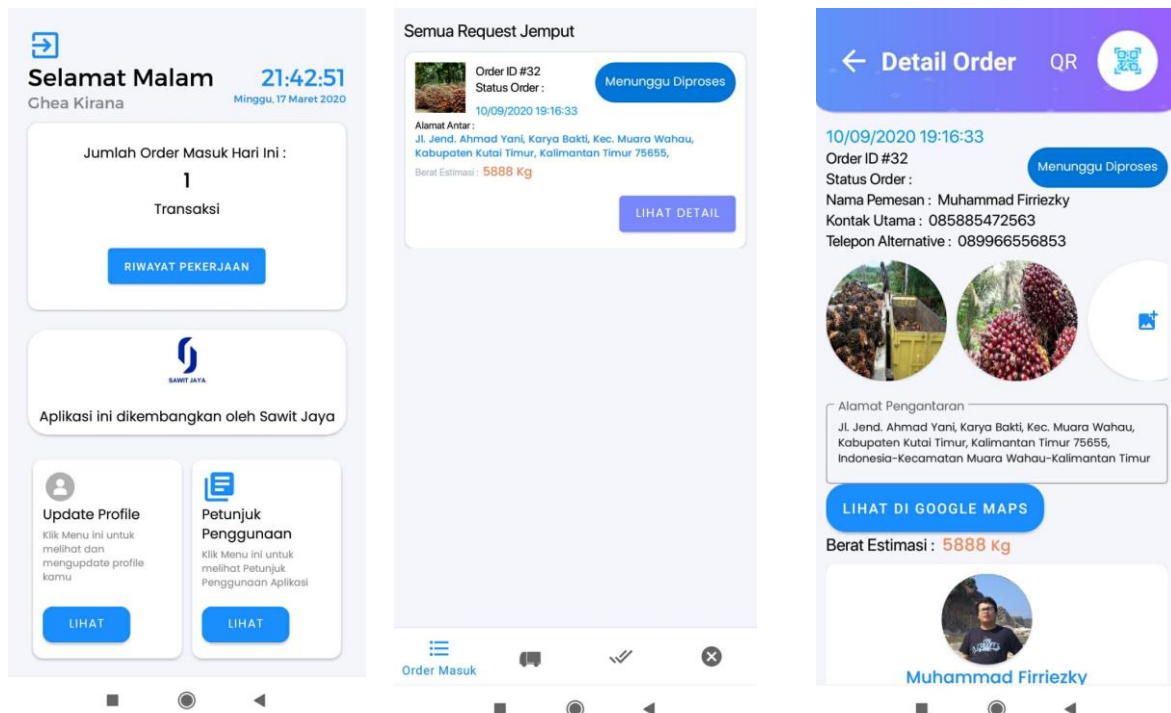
Selamat Malam
Ghea Kirana

21:42:51
Minggu, 17 Maret 2020

Jumlah Order Masuk Hari Ini :
1
Transaksi

RIWAYAT PEKERJAAN

SAWIT JAYA

Aplikasi ini dikembangkan oleh Sawit Jaya

Update Profile
Klik Menu ini untuk melihat dan mengupdate profile kamu

LIHAT

Petunjuk Penggunaan
Klik Menu ini untuk melihat Petunjuk Penggunaan Aplikasi

LIHAT

Semua Request Jemput

Order ID #32
Status Order :
10/09/2020 19:16:33

Menunggu Diproses

Alamat Antar :
Jl. Jend. Ahmad Yani, Karya Bakti, Kec. Muara Wahau, Kabupaten Kutai Timur, Kalimantan Timur 75655,

Berat Estimasi : 5888 Kg

LIHAT DETAIL

Order Masuk

← Detail Order QR

10/09/2020 19:16:33
Order ID #32
Status Order :
Menunggu Diproses
Nama Pemesan : Muhammad Firriezky
Kontak Utama : 085885472563
Telepon Alternative : 089966556853

Alamat Pengantaran
Jl. Jend. Ahmad Yani, Karya Bakti, Kec. Muara Wahau, Kabupaten Kutai Timur, Kalimantan Timur 75655, Indonesia-Kecamatan Muara Wahau-Kalimantan Timur

LIHAT DI GOOGLE MAPS

Berat Estimasi : 5888 Kg

Muhammad Firriezky